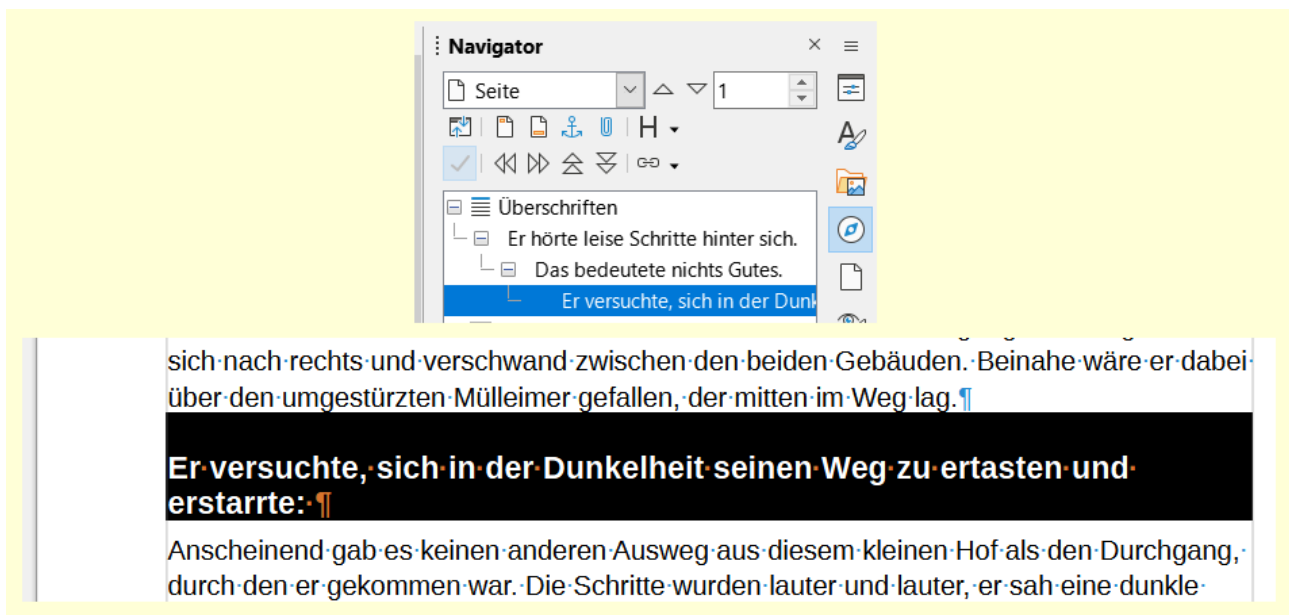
Navigator

Seite

1

Überschriften

Er hörte leise Schritte hinter sich.

Das bedeutete nichts Gutes.

Er versuchte, sich in der Dunk

sich nach rechts und verschwand zwischen den beiden Gebäuden. Beinahe wäre er dabei über den umgestürzten Mülleimer gefallen, der mitten im Weg lag.¶

Er versuchte, sich in der Dunkelheit seinen Weg zu ertasten und erstarrte: ¶

Anscheinend gab es keinen anderen Ausweg aus diesem kleinen Hof als den Durchgang, durch den er gekommen war. Die Schritte wurden lauter und lauter, er sah eine dunkle